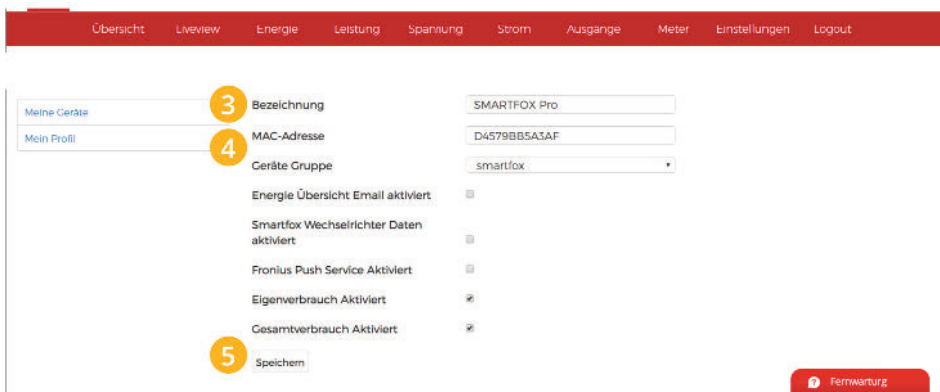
Übersicht Liveview Energie Leistung Spannung Strom Ausgänge Meter Einstellungen Logout

Meine Geräte
Mein Profil

3 Bezeichnung SMARTFOX Pro
4 MAC-Adresse D4579BB5A3AF
Geräte Gruppe smartfox
Energie Übersicht Email aktiviert
Smartfox Wechselrichter Daten aktiviert
Fronius Push Service Aktiviert
Eigenverbrauch Aktiviert
Gesamtverbrauch Aktiviert
5 Speichern

Fernwartung